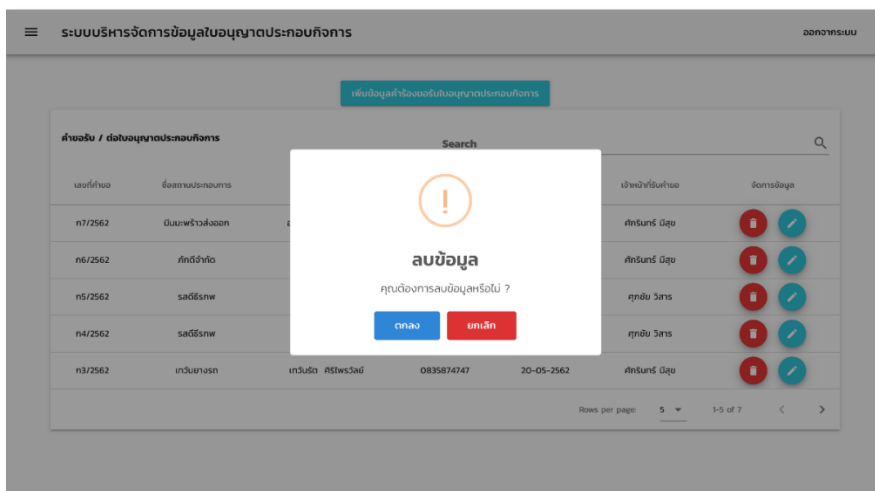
ระบบบริหารจัดการข้อมูลใบอนุญาตประกอบกิจการ

ออกจากระบบ

เพิ่มข้อมูลคำร้องขอรับใบอนุญาตประกอบกิจการ

คำขอรับ / ต่อใบอนุญาตประกอบกิจการ

Search

| เลขที่คำขอ | ชื่อสถานประกอบการ | | | | เจ้าหน้าที่รับคำขอ | จัดการข้อมูล |
|---|---|---|---|---|---|---|
| ก7/2562 | มีนมะพร้าวส่งออก | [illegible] | | | ศักรินทร์ มีสุข | |
| ก6/2562 | ภัคดีจำกัด | | | | ศักรินทร์ มีสุข | |
| ก5/2562 | รสดีธีรภพ | | | | ศุภชัย วิสาร | |
| ก4/2562 | รสดีธีรภพ | | | | ศุภชัย วิสาร | |
| ก3/2562 | เกวินยางรถ | เกวินรัต ศิริไพรวัลย์ | 0835874747 | 20-05-2562 | ศักรินทร์ มีสุข | |

Rows per page: 5 1-5 of 7

!

ลบข้อมูล

คุณต้องการลบข้อมูลหรือไม่ ?

ตกลง

ยกเลิก